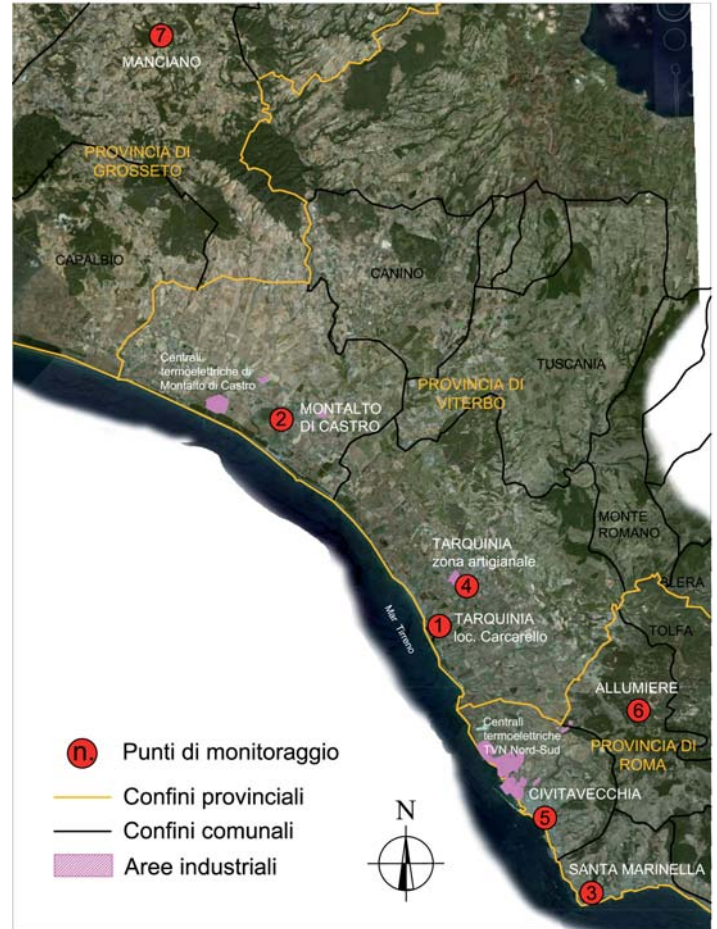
7
MANCIANO

PROVINCIA DI GROSSETO

CAPALBIO

CANINO

TUSCANIA

Centrali termoelettriche di Montalto di Castro

PROVINCIA DI VITERBO

2
MONTALTO DI CASTRO

MONTE ROMANO

TARQUINIA zona artigianale
4

BLERA

Mar Tirreno

1
TARQUINIA loc. Carcarello

TOLFA

ALLUMIERE
6

Centrali termoelettriche TVN Nord-Sud

PROVINCIA DI ROMA

CIVITAVECCHIA
5

SANTA MARINELLA
3

N

n. Punti di monitoraggio
Confini provinciali
Confini comunali
Aree industriali